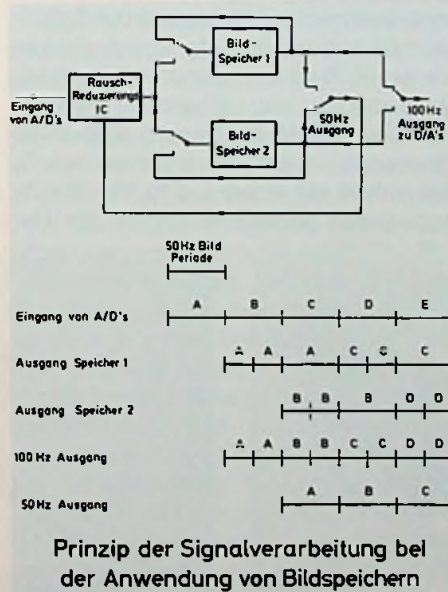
Rausch-Reduzierungs IC

Eingang von A/D's

Bild-Speicher 1

Bild-Speicher 2

50Hz Ausgang

100Hz Ausgang zu D/A's

50Hz Bild Periode

Eingang von A/D's A B C D E

Ausgang Speicher 1 A A A C C C

Ausgang Speicher 2 B B B D D

100 Hz Ausgang A A B B C C D D

50Hz Ausgang A B C

Prinzip der Signalverarbeitung bei der Anwendung von Bildspeichern